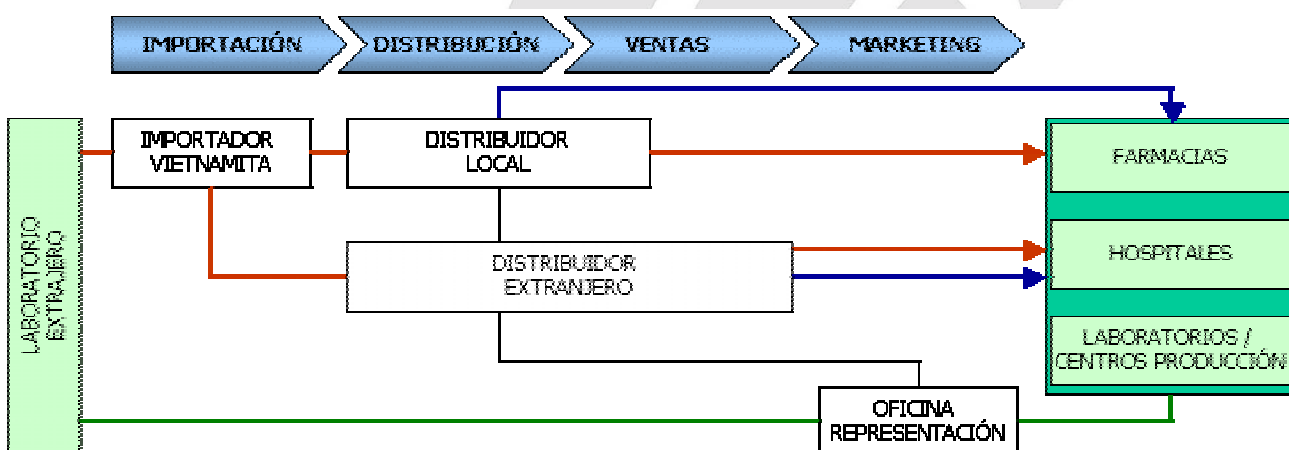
IMPORTACIÓN
DISTRIBUCIÓN
VENTAS
MARKETING

LABORATORIO EXTRANJERO

IMPORTADOR VIETNAMITA

DISTRIBUIDOR LOCAL

DISTRIBUIDOR EXTRANJERO

OFICINA REPRESENTACIÓN

FARMACIAS

HOSPITALES

LABORATORIOS / CENTROS PRODUCCIÓN